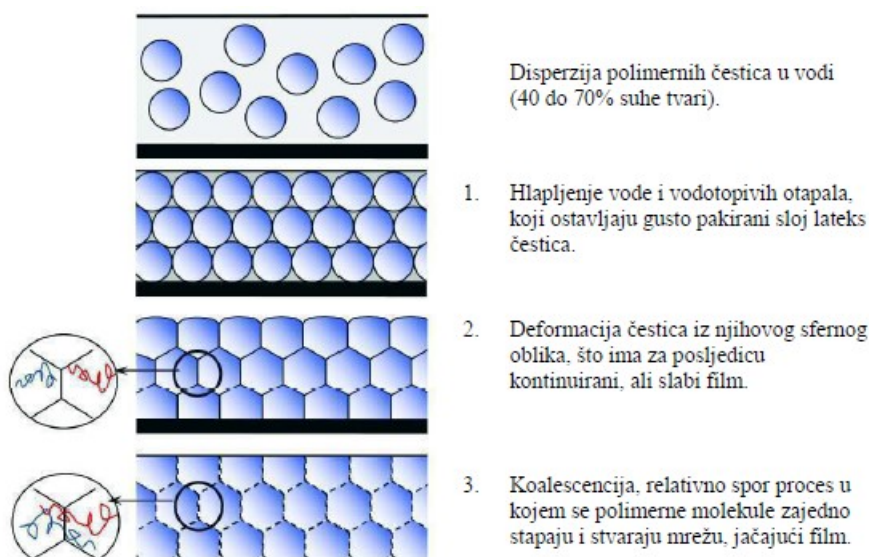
Disperzija polimernih čestica u vodi (40 do 70% suhe tvari).

1. Hlapljenje vode i vodotopivih otapala, koji ostavljaju gusto pakirani sloj lateks čestica.

2. Deformacija čestica iz njihovog sfernog oblika, što ima za posljedicu kontinuirani, ali slabi film.

3. Koalescencija, relativno spor proces u kojem se polimerne molekule zajedno stapaju i stvaraju mrežu, jačajući film.